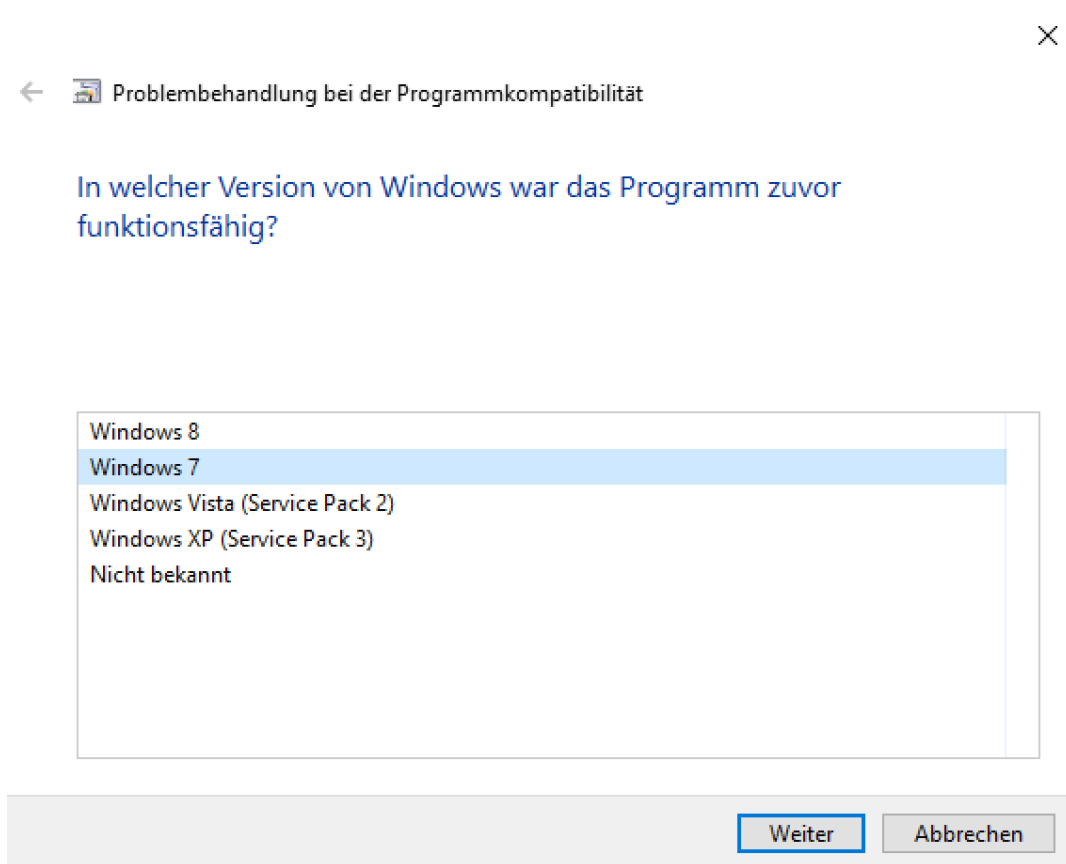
Problembehandlung bei der Programmkompatibilität

In welcher Version von Windows war das Programm zuvor funktionsfähig?

Windows 8
Windows 7
Windows Vista (Service Pack 2)
Windows XP (Service Pack 3)
Nicht bekannt

Weiter
Abbrechen